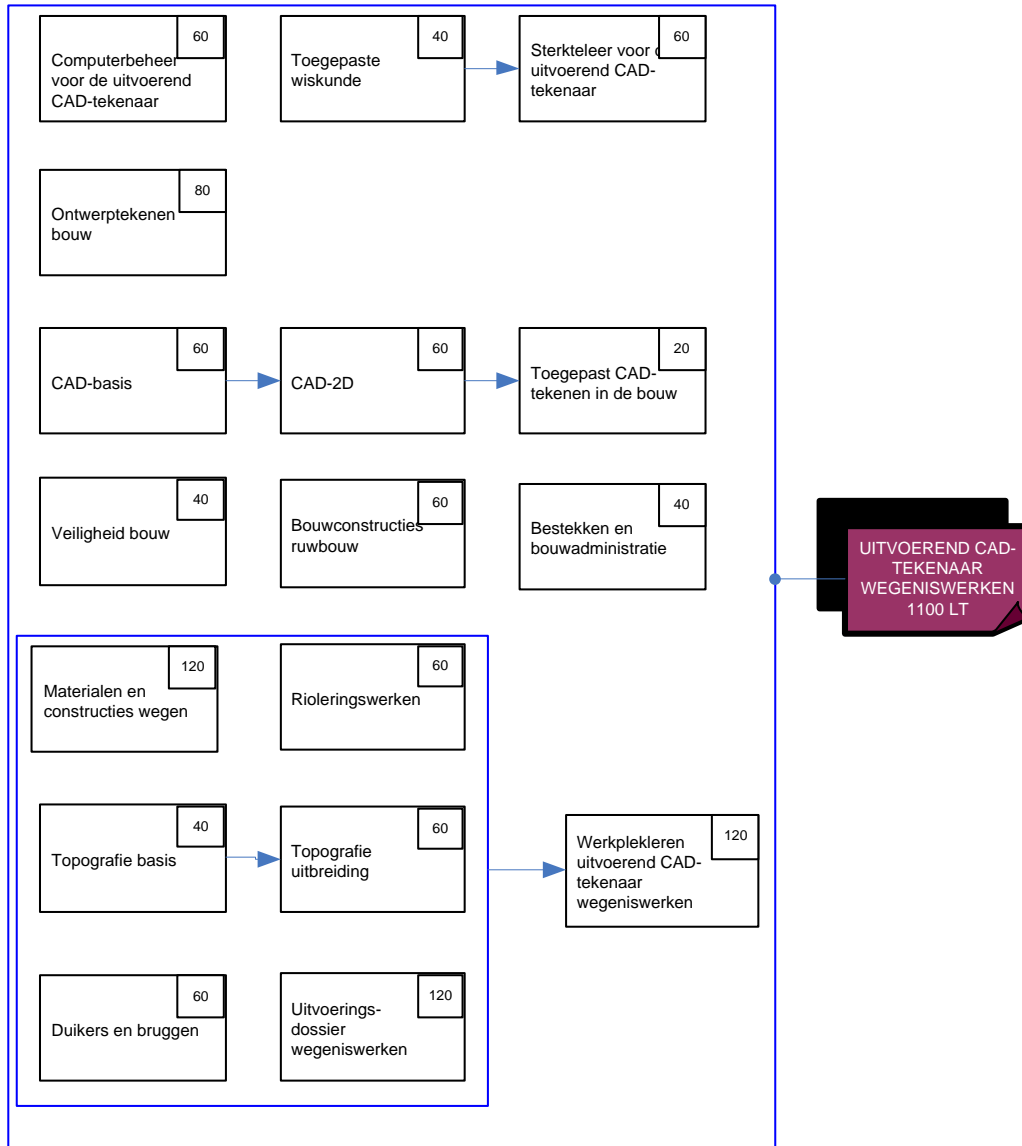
60
Computerbeheer voor de uitvoerend CAD-tekenaar

40
Toegepaste wiskunde

60
Sterkteleer voor d uitvoerend CAD-tekenaar

80
Ontwerptekenen bouw

60
CAD-basis

60
CAD-2D

20
Toegepast CAD-tekenen in de bouw

40
Veiligheid bouw

60
Bouwconstructies ruwbouw

40
Bestekken en bouwadministratie

UITVOEREND CAD-TEKENAAR WEGENISWERKEN 1100 LT

120
Materialen en constructies wegen

60
Rioleringswerken

40
Topografie basis

60
Topografie uitbreiding

120
Werkplekleren uitvoerend CAD-tekenaar wegeniswerken

60
Duikers en bruggen

120
Uitvoeringsdossier wegeniswerken